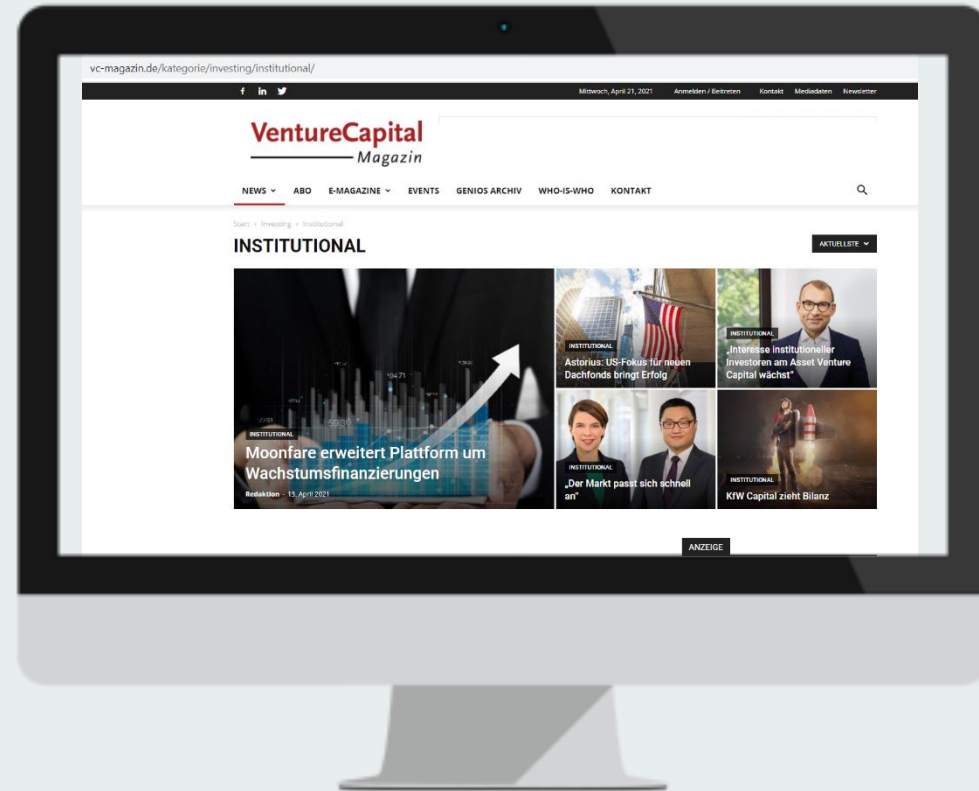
vc-magazin.de/kategorie/investing/institutional/

f in

Mittwoch, April 21, 2021 Anmelden / Beitreten Kontakt Mediadaten Newsletter

VentureCapital
Magazin

NEWS ABO E-MAGAZINE EVENTS GENIOS ARCHIV WHO-IS-WHO KONTAKT

Start › Investing › Institutional

INSTITUTIONAL

AKTUELLSTE

INSTITUTIONAL
Moonfare erweitert Plattform um Wachstumsfinanzierungen
Redaktion - 15. April 2021

INSTITUTIONAL
Astorius: US-Fokus für neuen Dachfonds bringt Erfolg

INSTITUTIONAL
„Interesse institutioneller Investoren am Asset Venture Capital wächst"

INSTITUTIONAL
„Der Markt passt sich schnell an"

INSTITUTIONAL
KfW Capital zieht Bilanz

ANZEIGE